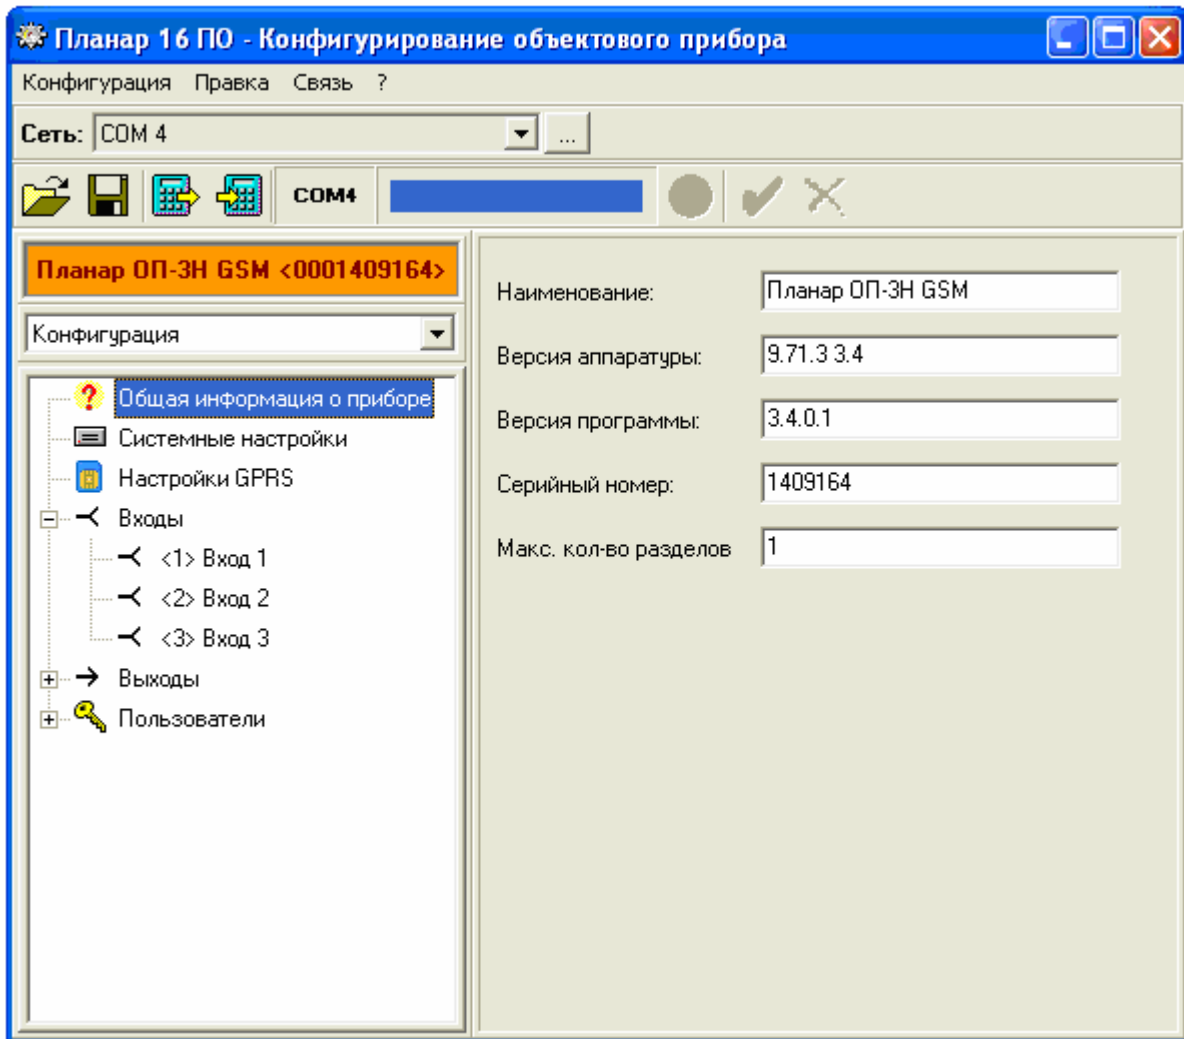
Планар 16 ПО - Конфигурирование объектового прибора

Конфигурация Правка Связь ?

Сеть: COM 4 ...

COM4

Планар ОП-3Н GSM <0001409164>

Конфигурация

Общая информация о приборе
Системные настройки
Настройки GPRS
Входы
<1> Вход 1
<2> Вход 2
<3> Вход 3
Выходы
Пользователи

Наименование: Планар ОП-3Н GSM
Версия аппаратуры: 9.71.3 3.4
Версия программы: 3.4.0.1
Серийный номер: 1409164
Макс. кол-во разделов 1